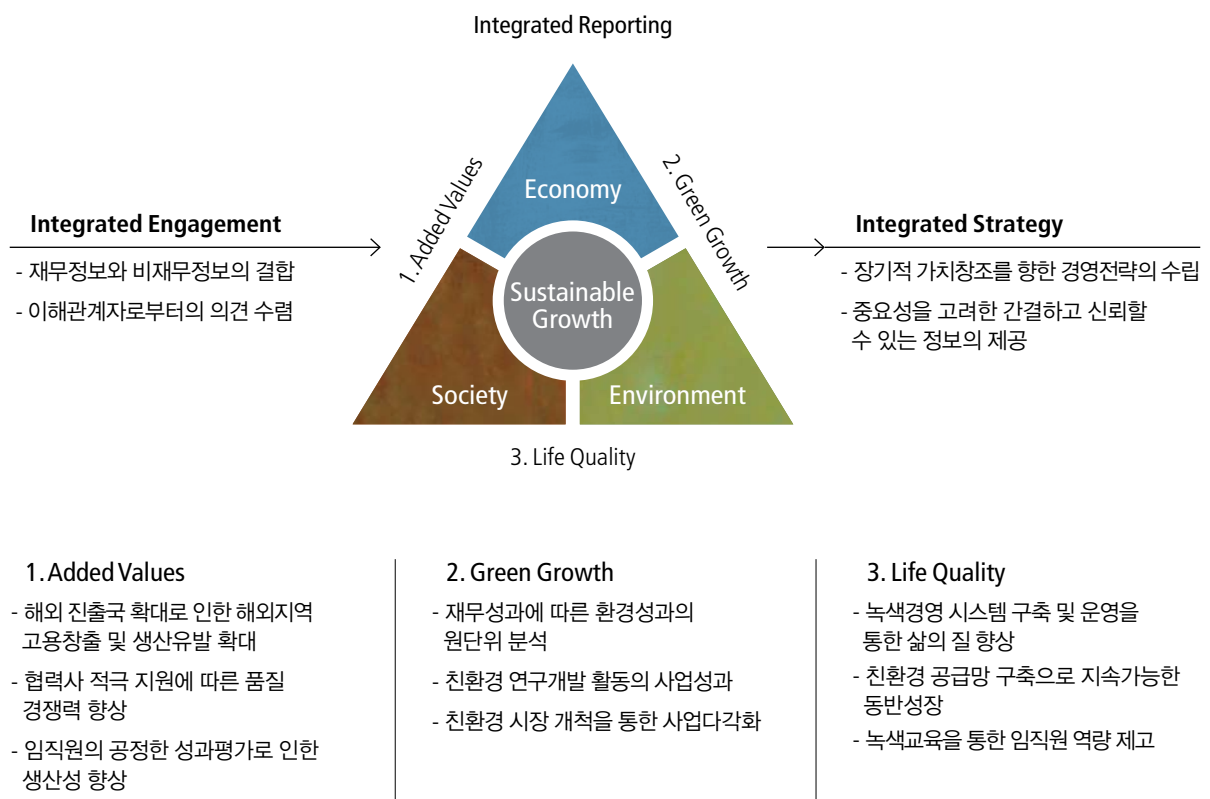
Integrated Reporting

Integrated Engagement

- 재무정보와 비재무정보의 결합

- 이해관계자로부터의 의견 수렴

1. Added Values

Economy

2. Green Growth

Sustainable Growth

Society

Environment

3. Life Quality

Integrated Strategy

- 장기적 가치창조를 향한 경영전략의 수립

- 중요성을 고려한 간결하고 신뢰할 수 있는 정보의 제공

1. Added Values

- 해외 진출국 확대로 인한 해외지역 고용창출 및 생산유발 확대

- 협력사 적극 지원에 따른 품질 경쟁력 향상

- 임직원의 공정한 성과평가로 인한 생산성 향상

2. Green Growth

- 재무성과에 따른 환경성과의 원단위 분석

- 친환경 연구개발 활동의 사업성과

- 친환경 시장 개척을 통한 사업다각화

3. Life Quality

- 녹색경영 시스템 구축 및 운영을 통한 삶의 질 향상

- 친환경 공급망 구축으로 지속가능한 동반성장

- 녹색교육을 통한 임직원 역량 제고